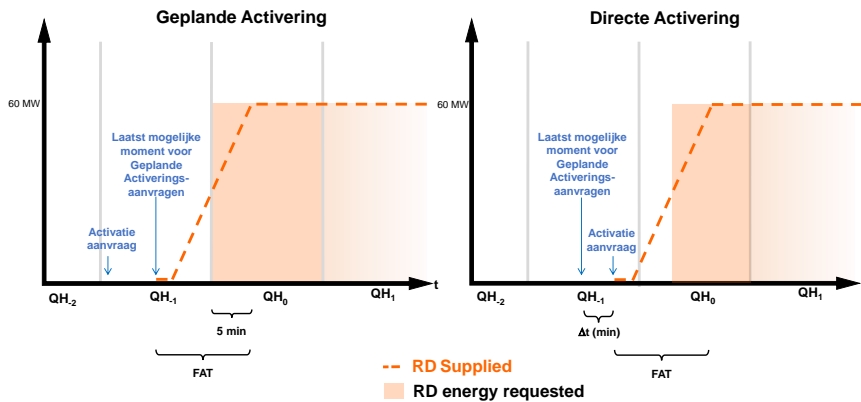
Geplande Activering

60 MW

Laatst mogelijke moment voor Geplande Activeringsaanvragen

Activatie aanvraag

t

$QH_{-2}$ $QH_{-1}$ $QH_0$ $QH_1$

5 min

FAT

Directe Activering

60 MW

Laatst mogelijke moment voor Geplande Activeringsaanvragen

Activatie aanvraag

$QH_{-2}$ $QH_{-1}$ $QH_0$ $QH_1$

Δt (min)

FAT

RD Supplied

RD energy requested